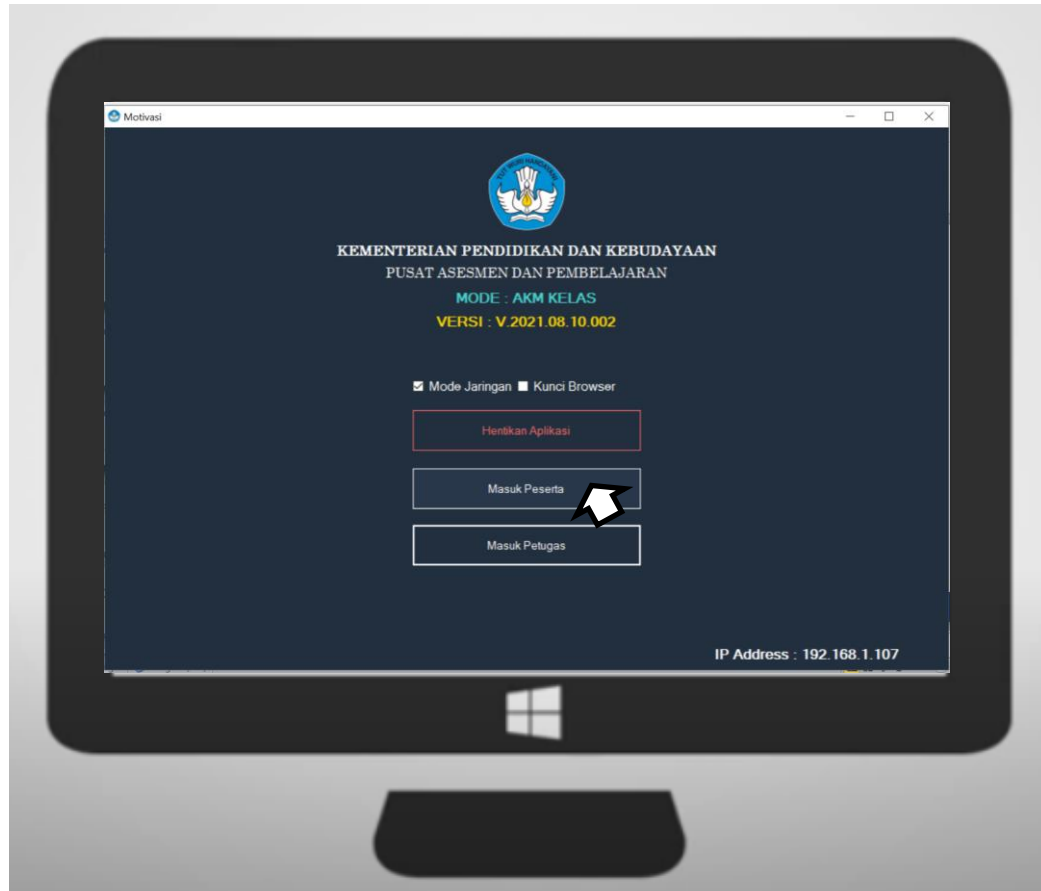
Motivasi

TUT WURI HANDAYANI

KEMENTERIAN PENDIDIKAN DAN KEBUDAYAAN
PUSAT ASESMEN DAN PEMBELAJARAN
MODE : AKM KELAS
VERSI : V.2021.08.10.002

Mode Jaringan Kunci Browser

Hentikan Aplikasi

Masuk Peserta

Masuk Petugas

IP Address : 192.168.1.107